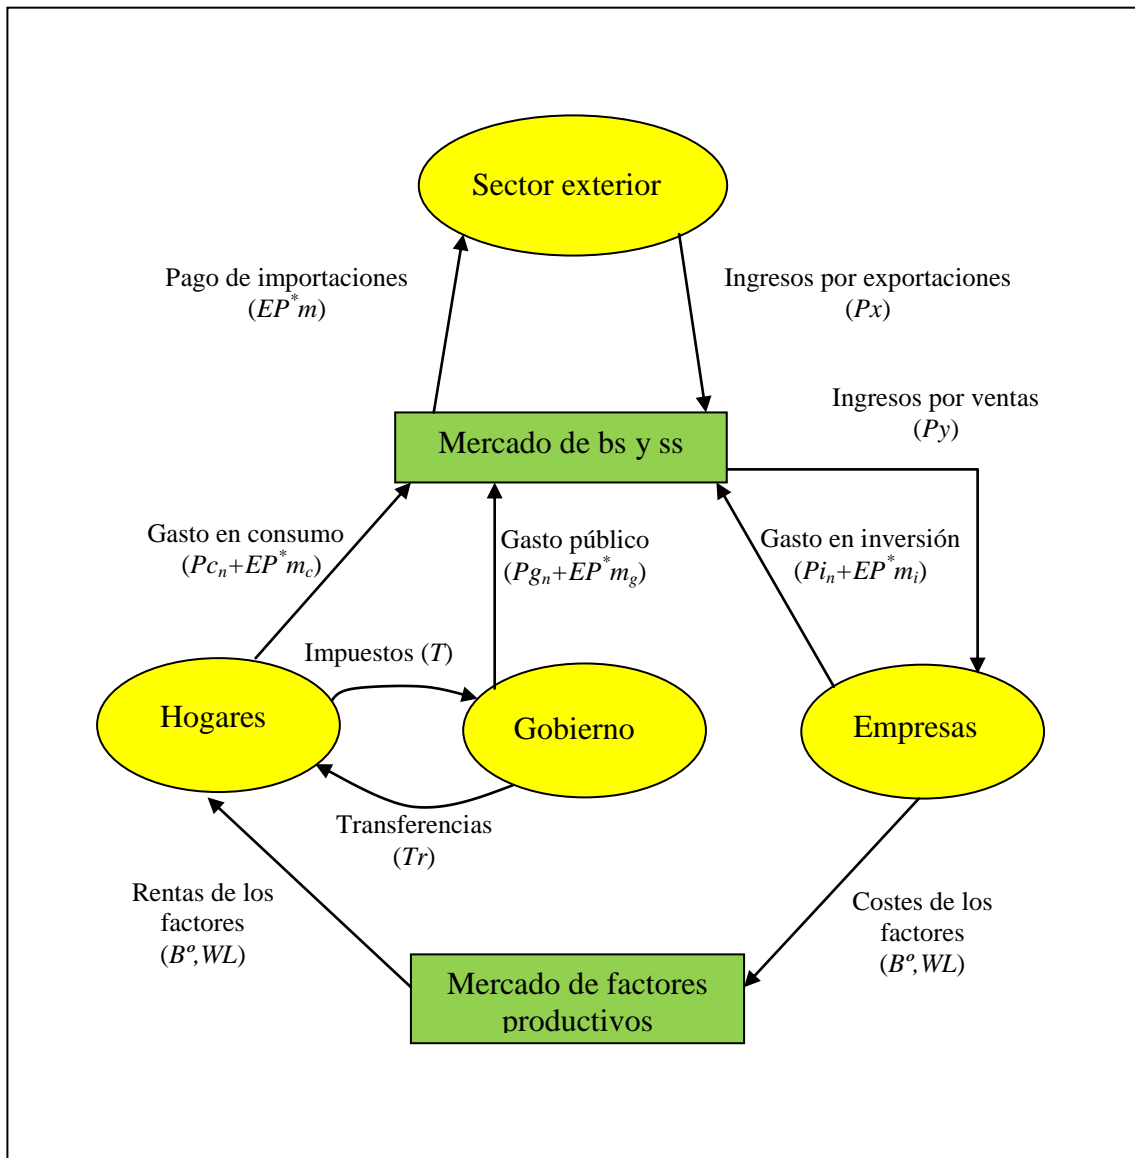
Sector exterior

Pago de importaciones
$(EP^{*}m)$

Ingresos por exportaciones
$(Px)$

Ingresos por ventas
$(Py)$

Mercado de bs y ss

Gasto en consumo
$(Pc_n+EP^{*}m_c)$

Gasto público
$(Pg_n+EP^{*}m_g)$

Gasto en inversión
$(Pi_n+EP^{*}m_i)$

Impuestos $(T)$

Hogares

Gobierno

Empresas

Transferencias
$(Tr)$

Rentas de los factores
$(B^{o},WL)$

Costes de los factores
$(B^{o},WL)$

Mercado de factores productivos